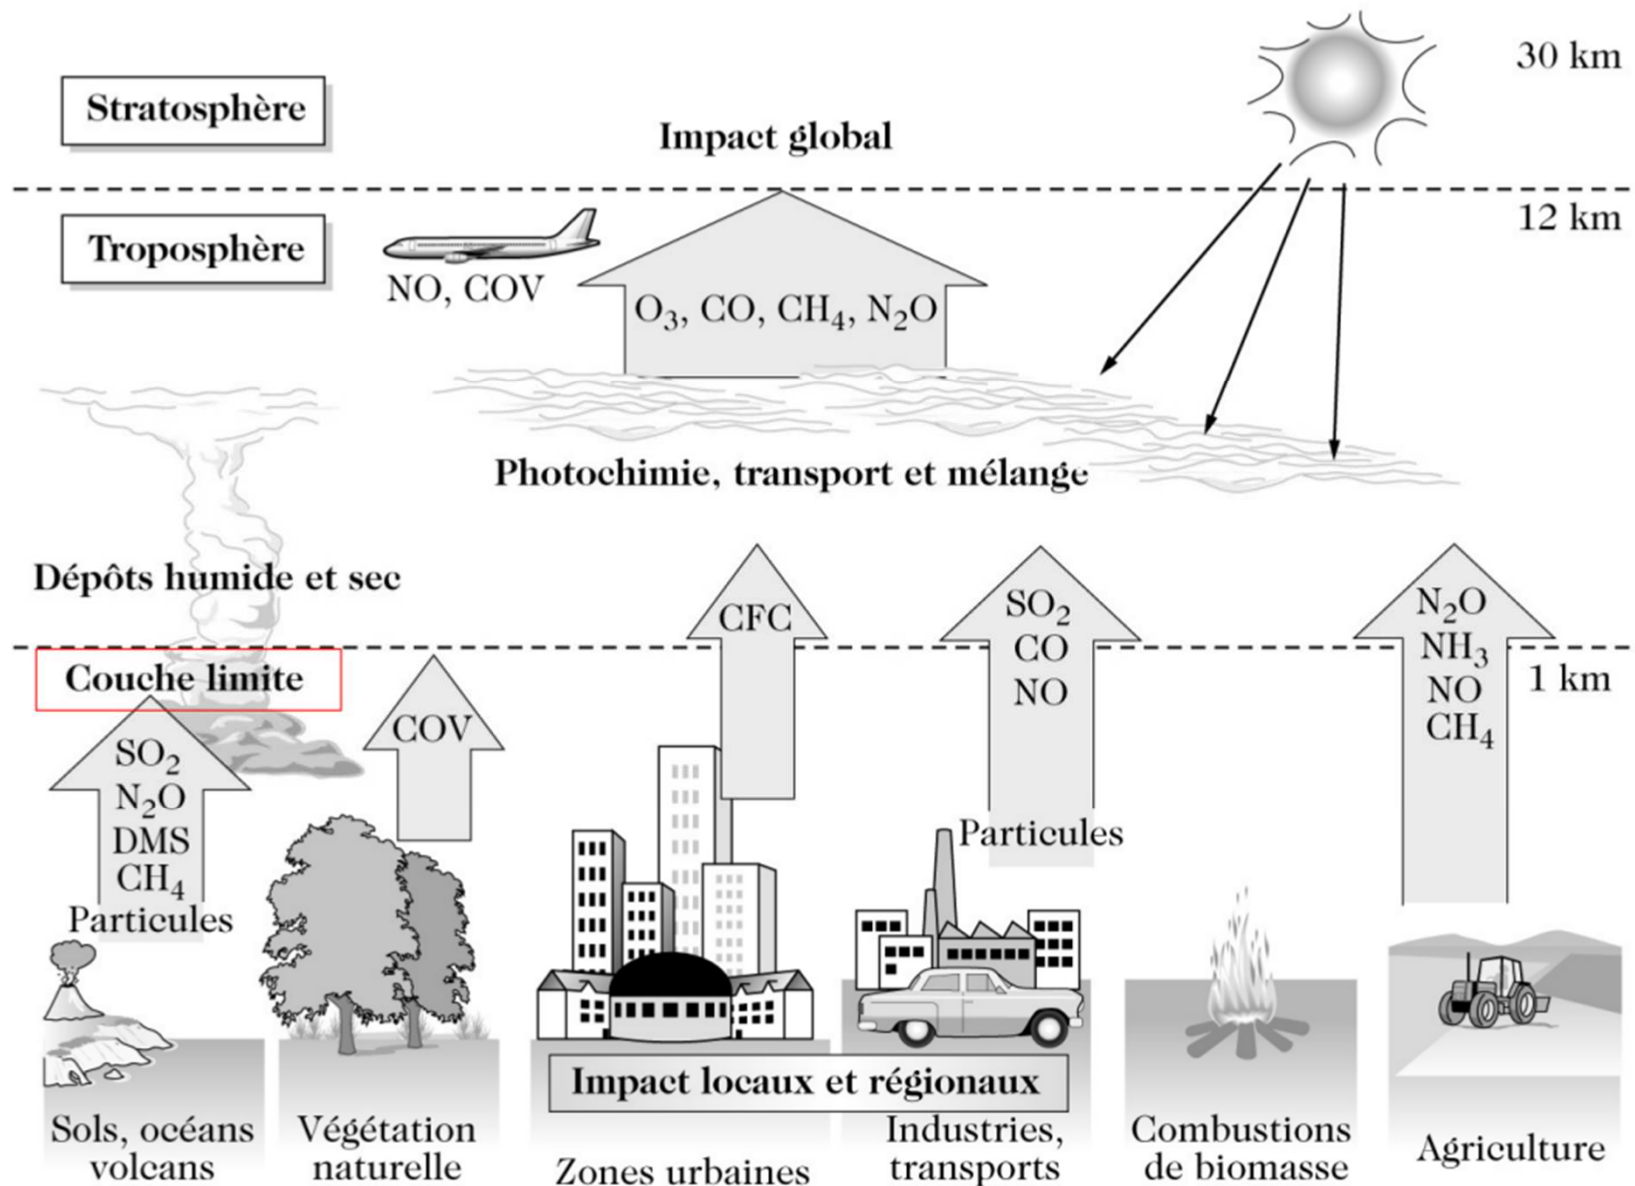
30 km

Stratosphère

Impact global

12 km

Troposphère

NO, COV

$O_3$, CO, $CH_4$, $N_2O$

Photochimie, transport et mélange

Dépôts humide et sec

CFC

$SO_2$
CO
NO

$N_2O$
$NH_3$
NO
$CH_4$

Couche limite

1 km

$SO_2$
$N_2O$
DMS
$CH_4$
Particules

COV

Particules

Impact locaux et régionaux

Sols, océans volcans

Végétation naturelle

Zones urbaines

Industries, transports

Combustions de biomasse

Agriculture